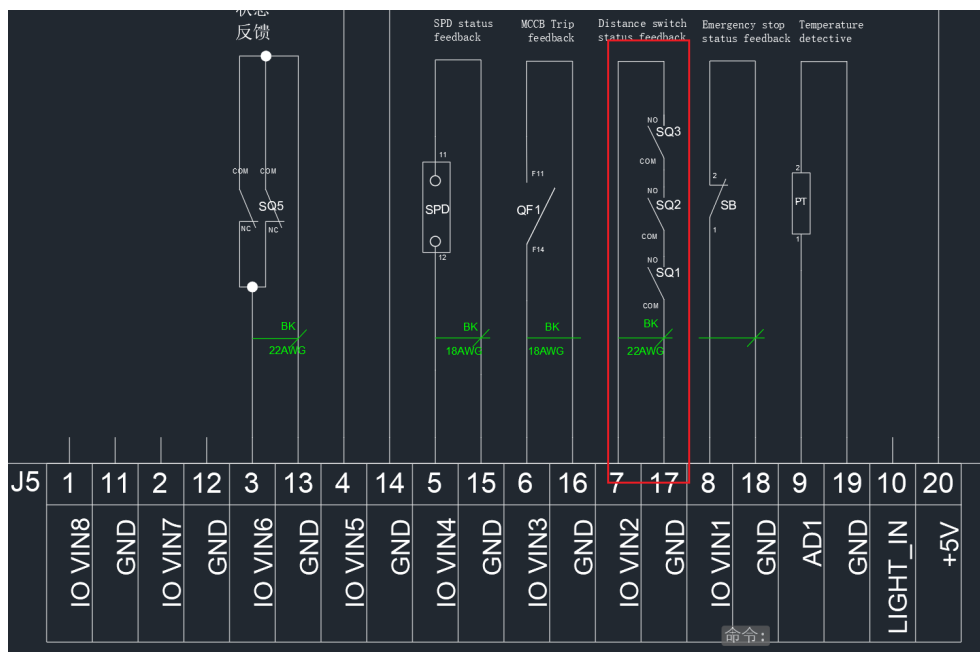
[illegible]
反馈

SPD status feedback

MCCB Trip feedback

Distance switch status feedback

Emergency stop status feedback

Temperature detective

COM COM
SQ5
NC NC

BK
22AWG

11
SPD
12

BK
18AWG

F11
QF1
F14

BK
18AWG

NO
SQ3
COM
NO
SQ2
COM
NO
SQ1
COM

BK
22AWG

2
SB
1

2
PT
1

| J5 | 1 | 11 | 2 | 12 | 3 | 13 | 4 | 14 | 5 | 15 | 6 | 16 | 7 | 17 | 8 | 18 | 9 | 19 | 10 | 20 |
|---|---|---|---|---|---|---|---|---|---|---|---|---|---|---|---|---|---|---|---|---|
| | IO VIN8 | GND | IO VIN7 | GND | IO VIN6 | GND | IO VIN5 | GND | IO VIN4 | GND | IO VIN3 | GND | IO VIN2 | GND | IO VIN1 | GND | AD1 | GND | LIGHT_IN | +5V |

命令: